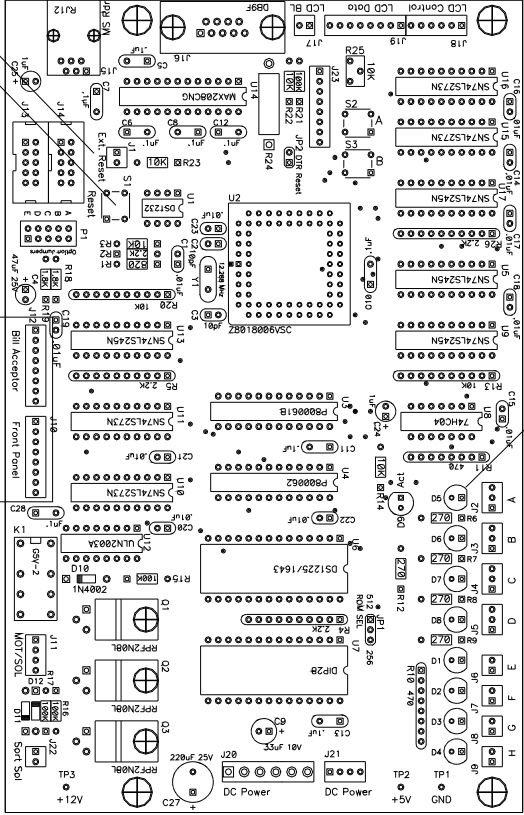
RJ12
UPM SW
DB9F
LCD BL
LCD Data
LCD Control
J17
J19
J18
J16
J15
C5
.1uF
C7
C9
.1uF
U14
MAX208CNG
10K
R21
R22
J23
R25
10K
S2
A
S3
B
U16
SN74LS273N
C16
U15
SN74LS273N
C14
J14
Ext. Reset
C6
.1uF
C8
.1uF
C12
.1uF
JP2
DTR Reset
R24
10K
R23
Reset
S1
U1
DS1232
U2
C23
.01uF
C10
.1uF
10pF
Y1
12.288 Mhz
C3
10pF
Z8018006VSC
U17
SN74LS245N
C17
.01uF
R26 2.2K
U5
SN74LS245N
C18
.01uF
U6
SN74LS245N
R13 10K
C19
.01uF
C4
47uF 25V
P1
Option Jumpers
E D C B A
R20 10K
R3
R2
10K
220
2.2K
R1
R18
R19
J12
Bill Acceptor
U13
SN74LS245N
R5 2.2K
U11
SN74LS273N
PB0006IB
U3
C2
1uF
C1
.01uF
U8
74HC04
C15
Front Panel
J18
C21
.01uF
C11
.1uF
R11 470
U10
SN74LS273N
PB00062
U4
10K
R14
Act
D9
D5
270
R6
J2
A
D6
270
R7
J3
B
C28
.1uF
C20
.01uF
C22
.01uF
U12
ULN2003A
K1
G5V-2
D10
1N4002
100K
R15
U9
DS1225/1643
270
R12
D7
270
R8
J4
C
D8
270
R9
J5
D
Q1
RFP2N08L
512
ROM SEL
JP1
256
R4 2.2K
U7
DIP28
R10 470
D1
J6
E
D2
J7
F
D3
J8
G
D4
J9
H
J11
MOT/SOL
D12
R17
D11
100K
100K
R16
Q2
RFP2N08L
Q3
RFP2N08L
J22
Sort Sol
C9
33uF 10V
C13
.1uF
220uF 25V
C27
J20
DC Power
J21
DC Power
TP3
+12V
TP2
+5V
TP1
GND